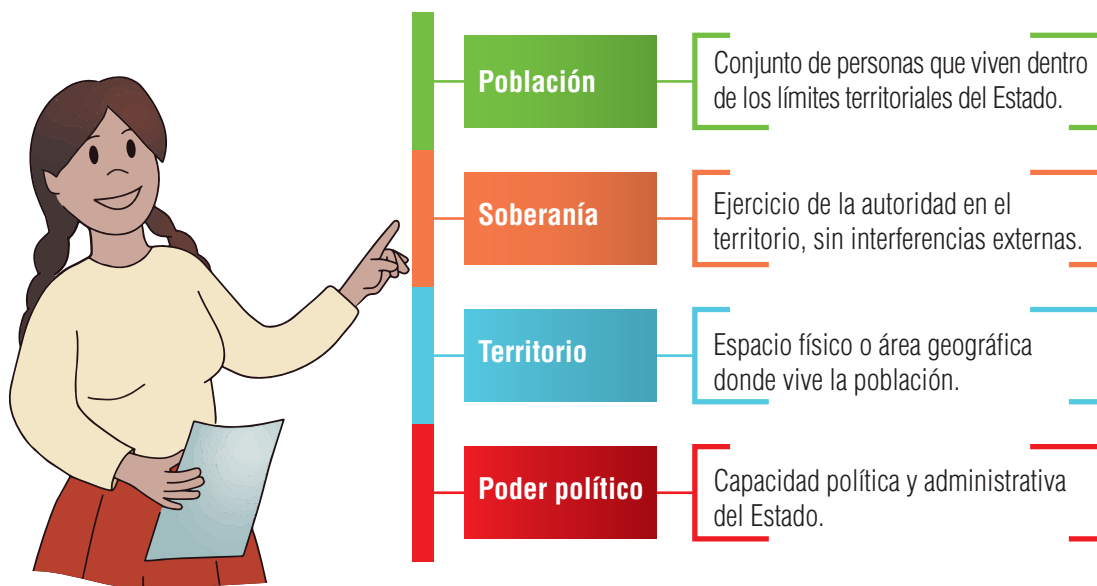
Población

Conjunto de personas que viven dentro de los límites territoriales del Estado.

Soberanía

Ejercicio de la autoridad en el territorio, sin interferencias externas.

Territorio

Espacio físico o área geográfica donde vive la población.

Poder político

Capacidad política y administrativa del Estado.